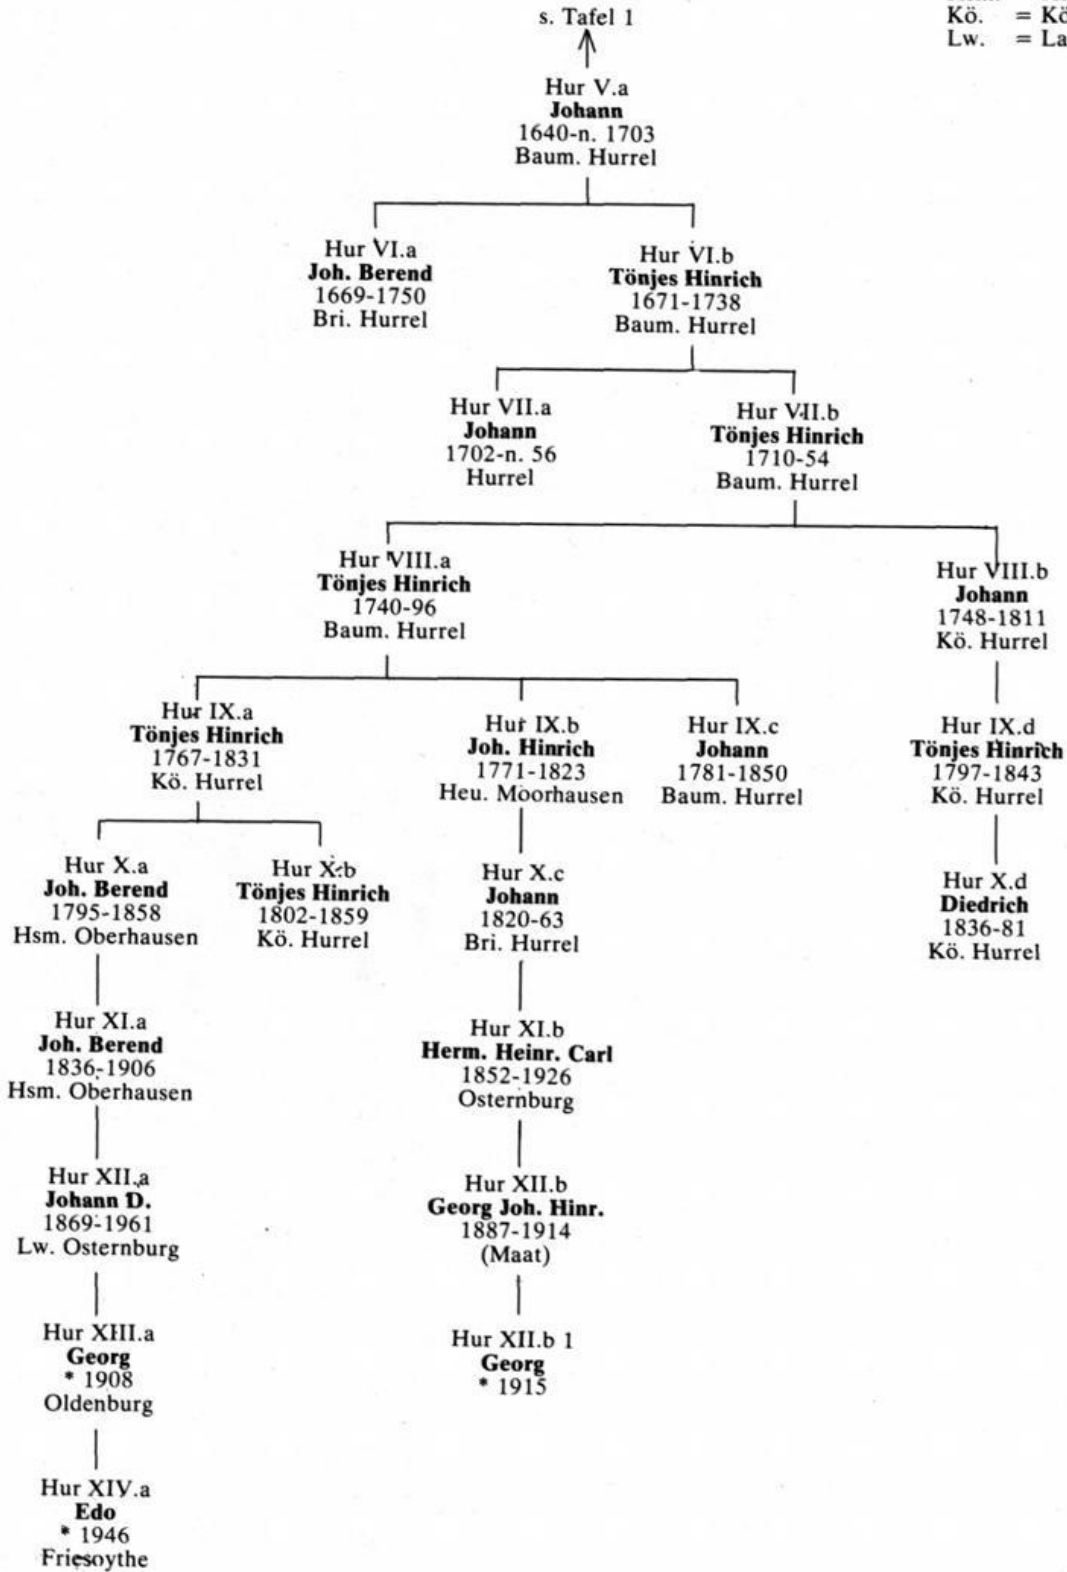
s. Tafel 1

Kö. = Kö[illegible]
Lw. = La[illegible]

Hur V.a
**Johann**
1640-n. 1703
Baum. Hurrel

Hur VI.a
**Joh. Berend**
1669-1750
Bri. Hurrel

Hur VI.b
**Tönjes Hinrich**
1671-1738
Baum. Hurrel

Hur VII.a
**Johann**
1702-n. 56
Hurrel

Hur VII.b
**Tönjes Hinrich**
1710-54
Baum. Hurrel

Hur VIII.a
**Tönjes Hinrich**
1740-96
Baum. Hurrel

Hur VIII.b
**Johann**
1748-1811
Kö. Hurrel

Hur IX.a
**Tönjes Hinrich**
1767-1831
Kö. Hurrel

Hur IX.b
**Joh. Hinrich**
1771-1823
Heu. Moorhausen

Hur IX.c
**Johann**
1781-1850
Baum. Hurrel

Hur IX.d
**Tönjes Hinrich**
1797-1843
Kö. Hurrel

Hur X.a
**Joh. Berend**
1795-1858
Hsm. Oberhausen

Hur X.b
**Tönjes Hinrich**
1802-1859
Kö. Hurrel

Hur X.c
**Johann**
1820-63
Bri. Hurrel

Hur X.d
**Diedrich**
1836-81
Kö. Hurrel

Hur XI.a
**Joh. Berend**
1836-1906
Hsm. Oberhausen

Hur XI.b
**Herm. Heinr. Carl**
1852-1926
Osternburg

Hur XII.a
**Johann D.**
1869-1961
Lw. Osternburg

Hur XII.b
**Georg Joh. Hinr.**
1887-1914
(Maat)

Hur XIII.a
**Georg**
* 1908
Oldenburg

Hur XII.b 1
**Georg**
* 1915

Hur XIV.a
**Edo**
* 1946
Friesoythe